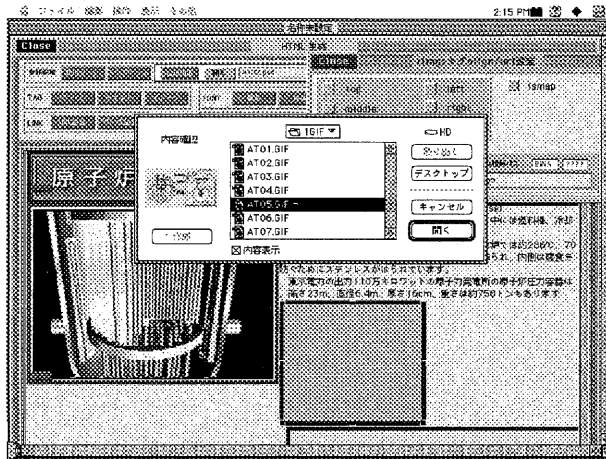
2:15 PM

Close

Close

top
left
middle
right
ismap

内容確認

1GIF

HD

ATO1.GIF
ATO2.GIF
ATO3.GIF
ATO4.GIF
ATO5.GIF
ATO6.GIF
ATO7.GIF

デスクトップ

キャンセル

開く

内容表示

原子炉

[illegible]ぐためにステンレスがはられています。
東京電力の出力110万キロワットの原子力発電所の原子炉圧力容器は高さ23m、直径6.4m、厚さ16cm、重さは約750トンもあります。